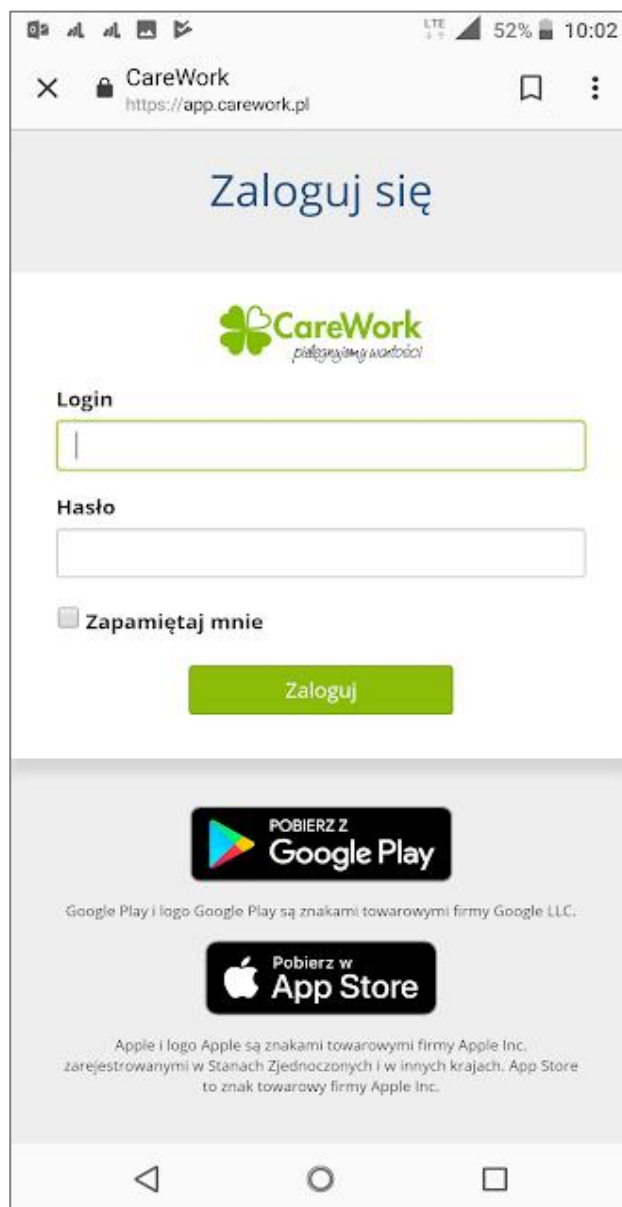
LTE 52% 10:02

CareWork
https://app.carework.pl

Zaloguj się

CareWork
pielęgnujemy wartości

Login

Hasło

Zapamiętaj mnie

Zaloguj

POBIERZ Z
Google Play

Google Play i logo Google Play są znakami towarowymi firmy Google LLC.

Pobierz w
App Store

Apple i logo Apple są znakami towarowymi firmy Apple Inc. zarejestrowanymi w Stanach Zjednoczonych i w innych krajach. App Store to znak towarowy firmy Apple Inc.